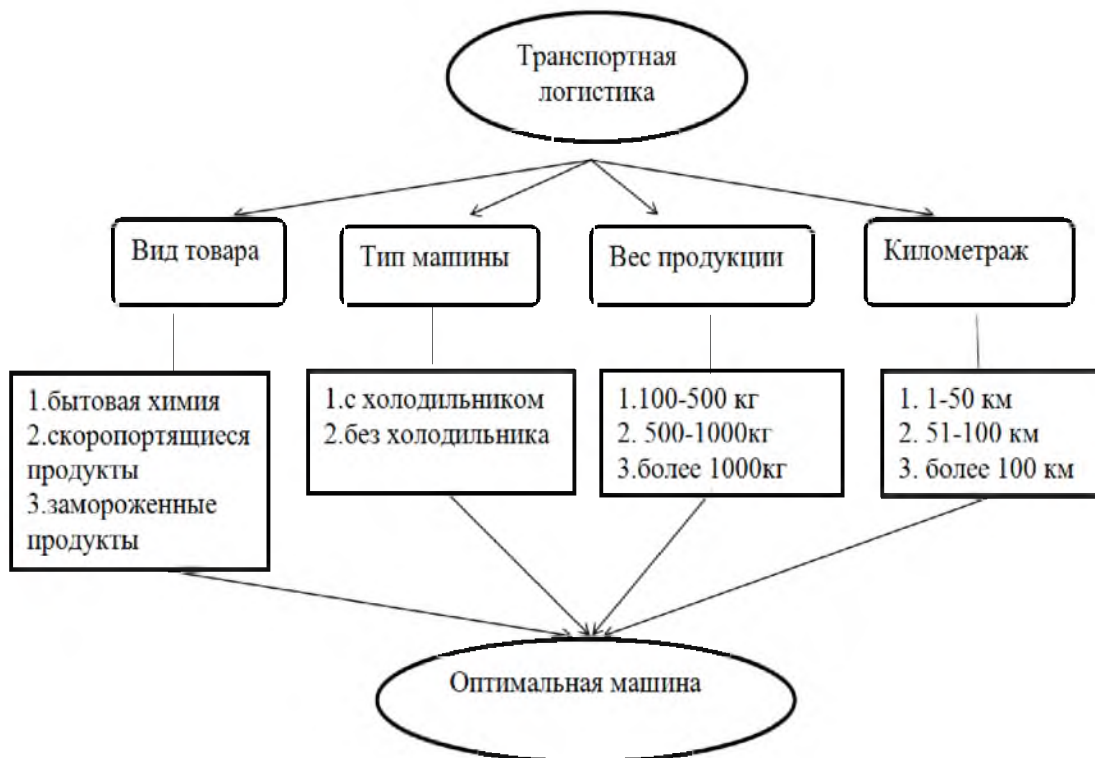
Транспортная логистика

Вид товара

Тип машины

Вес продукции

Километраж

1.бытовая химия
2.скоропортящиеся продукты
3.замороженные продукты

1.с холодильником
2.без холодильника

1.100-500 кг
2. 500-1000кг
3.более 1000кг

1. 1-50 км
2. 51-100 км
3. более 100 км

Оптимальная машина